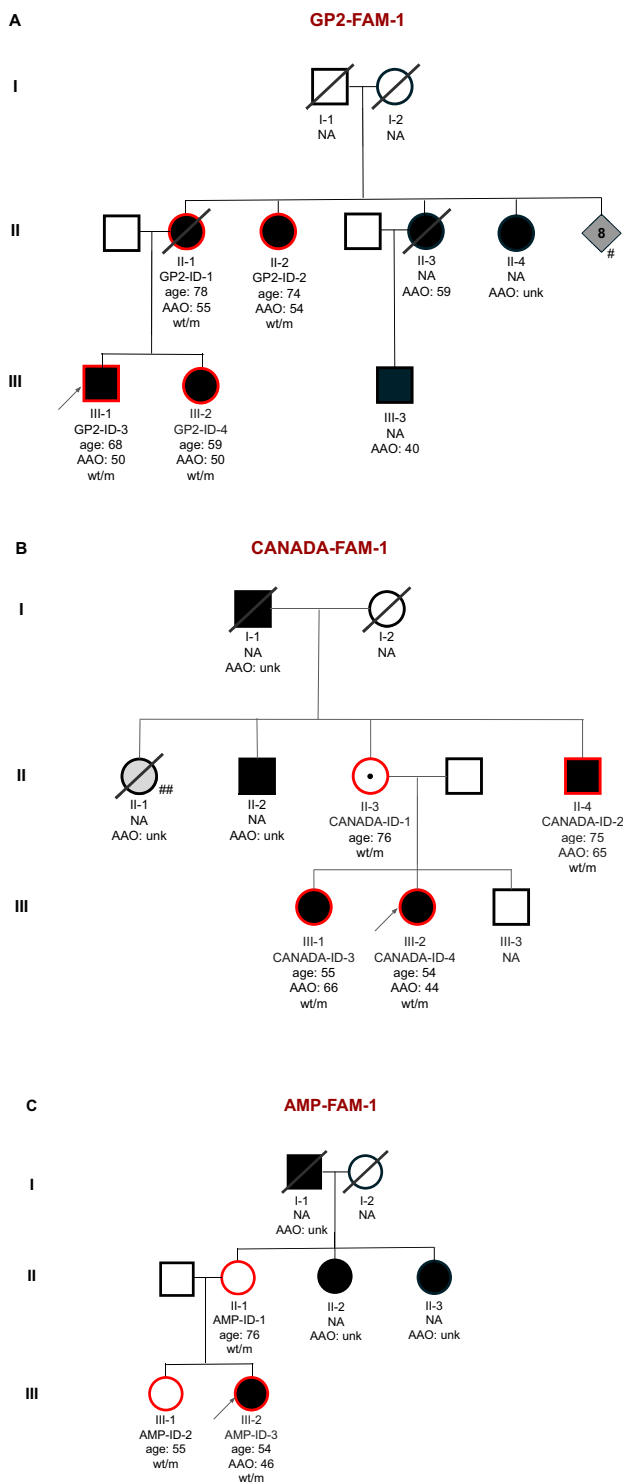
A

GP2-FAM-1

I

I-1
NA

I-2
NA

II

II-1
GP2-ID-1
age: 78
AAO: 55
wt/m

II-2
GP2-ID-2
age: 74
AAO: 54
wt/m

II-3
NA
AAO: 59

II-4
NA
AAO: unk

8
#

III

III-1
GP2-ID-3
age: 68
AAO: 50
wt/m

III-2
GP2-ID-4
age: 59
AAO: 50
wt/m

III-3
NA
AAO: 40

B

CANADA-FAM-1

I

I-1
NA
AAO: unk

I-2
NA

II

##
II-1
NA
AAO: unk

II-2
NA
AAO: unk

II-3
CANADA-ID-1
age: 76
wt/m

II-4
CANADA-ID-2
age: 75
AAO: 65
wt/m

III

III-1
CANADA-ID-3
age: 55
AAO: 66
wt/m

III-2
CANADA-ID-4
age: 54
AAO: 44
wt/m

III-3
NA

C

AMP-FAM-1

I

I-1
NA
AAO: unk

I-2
NA

II

II-1
AMP-ID-1
age: 76
wt/m

II-2
NA
AAO: unk

II-3
NA
AAO: unk

III

III-1
AMP-ID-2
age: 55
wt/m

III-2
AMP-ID-3
age: 54
AAO: 46
wt/m